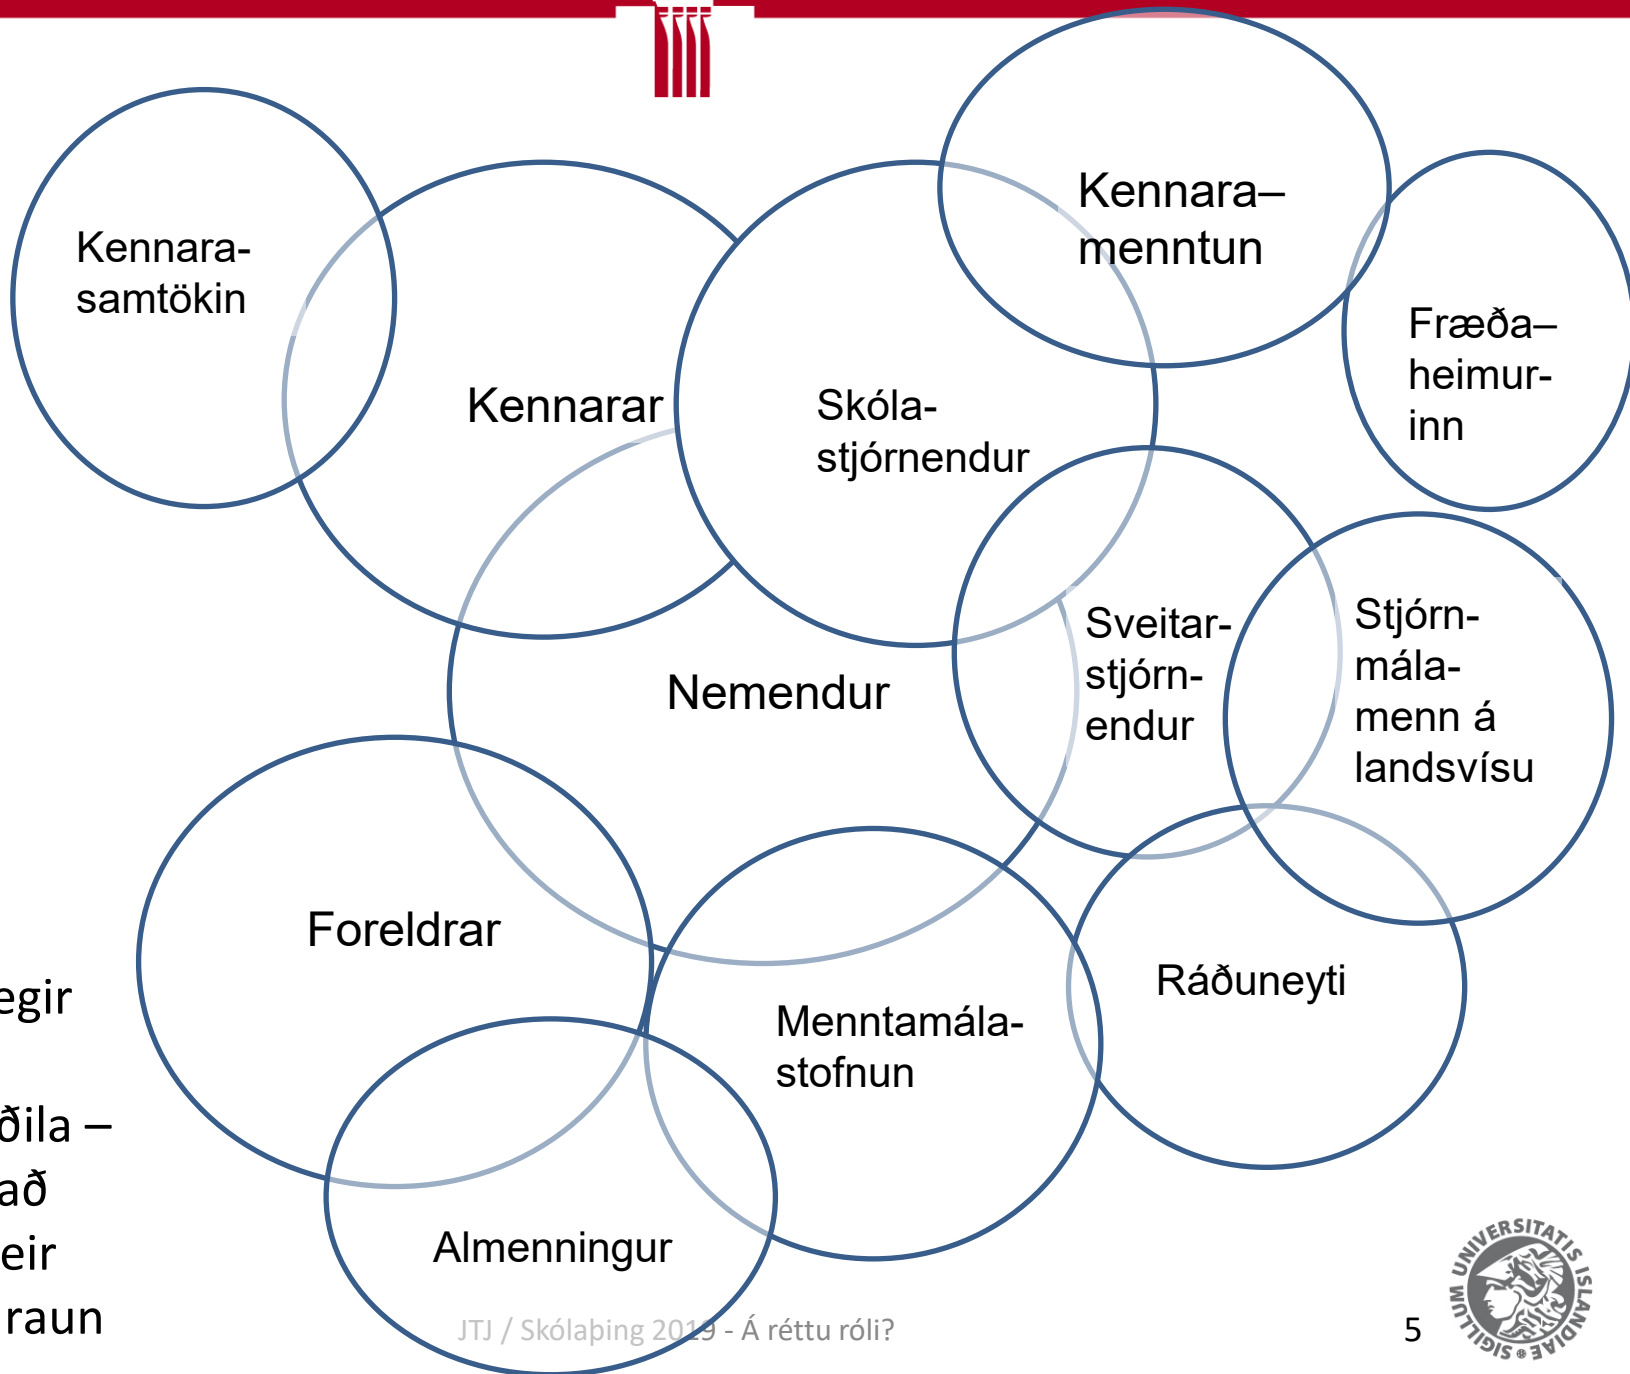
Kennarasamtökin

Kennarar

Skólastjórnendur

Kennara–menntun

Fræða–heimurinn

Nemendur

Sveitarstjórnendur

Stjórnmálamenn á landsvísu

Foreldrar

Menntamálastofnun

Ráðuneyti

Almenningur

egir

ðila –
að
eir
raun

JTJ / Skólaþing 2019 - Á réttu róli?

5

SIGILLUM UNIVERSITATIS ISLANDIAE